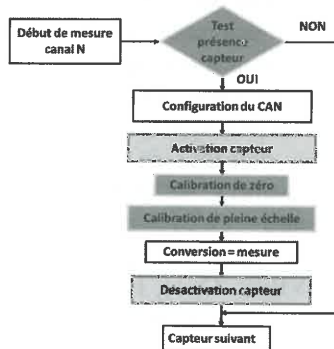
Début de mesure canal N

Test présence capteur

NON

OUI

Configuration du CAN

Activation capteur

Calibration de zéro

Calibration de pleine échelle

Conversion = mesure

Désactivation capteur

Capteur suivant